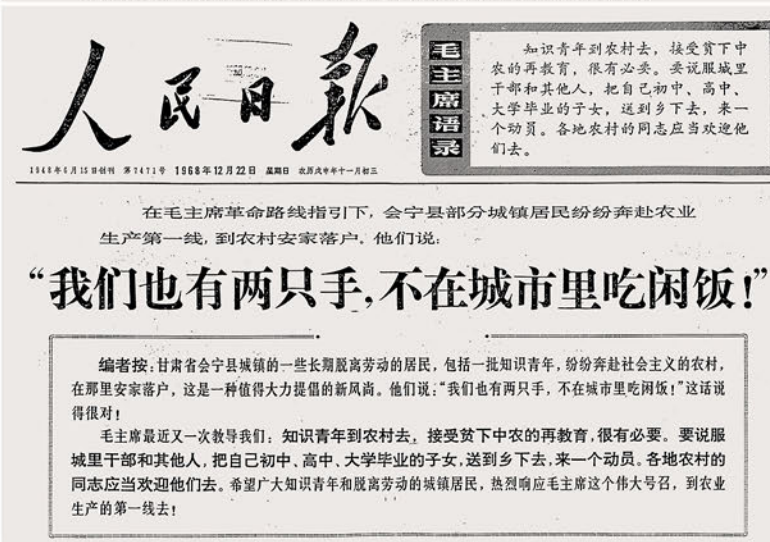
人民日报

1948年6月15日创刊 第7471号 1968年12月22日 星期日 农历戊申年十一月初三

毛主席语录

知识青年到农村去，接受贫下中农的再教育，很有必要。要说服城里干部和其他人，把自己初中、高中、大学毕业的子女，送到乡下去，来一个动员。各地农村的同志应当欢迎他们去。

在毛主席革命路线指引下，会宁县部分城镇居民纷纷奔赴农业生产第一线，到农村安家落户。他们说：

“我们也有两只手，不在城市里吃闲饭！”

编者按：甘肃省会宁县城镇的一些长期脱离劳动的居民，包括一批知识青年，纷纷奔赴社会主义的农村，在那里安家落户，这是一种值得大力提倡的新风尚。他们说：“我们也有两只手，不在城市里吃闲饭！”这话说得很对！

毛主席最近又一次教导我们：知识青年到农村去，接受贫下中农的再教育，很有必要。要说服城里干部和其他人，把自己初中、高中、大学毕业的子女，送到乡下去，来一个动员。各地农村的同志应当欢迎他们去。希望广大知识青年和脱离劳动的城镇居民，热烈响应毛主席这个伟大号召，到农业生产的第一线去！